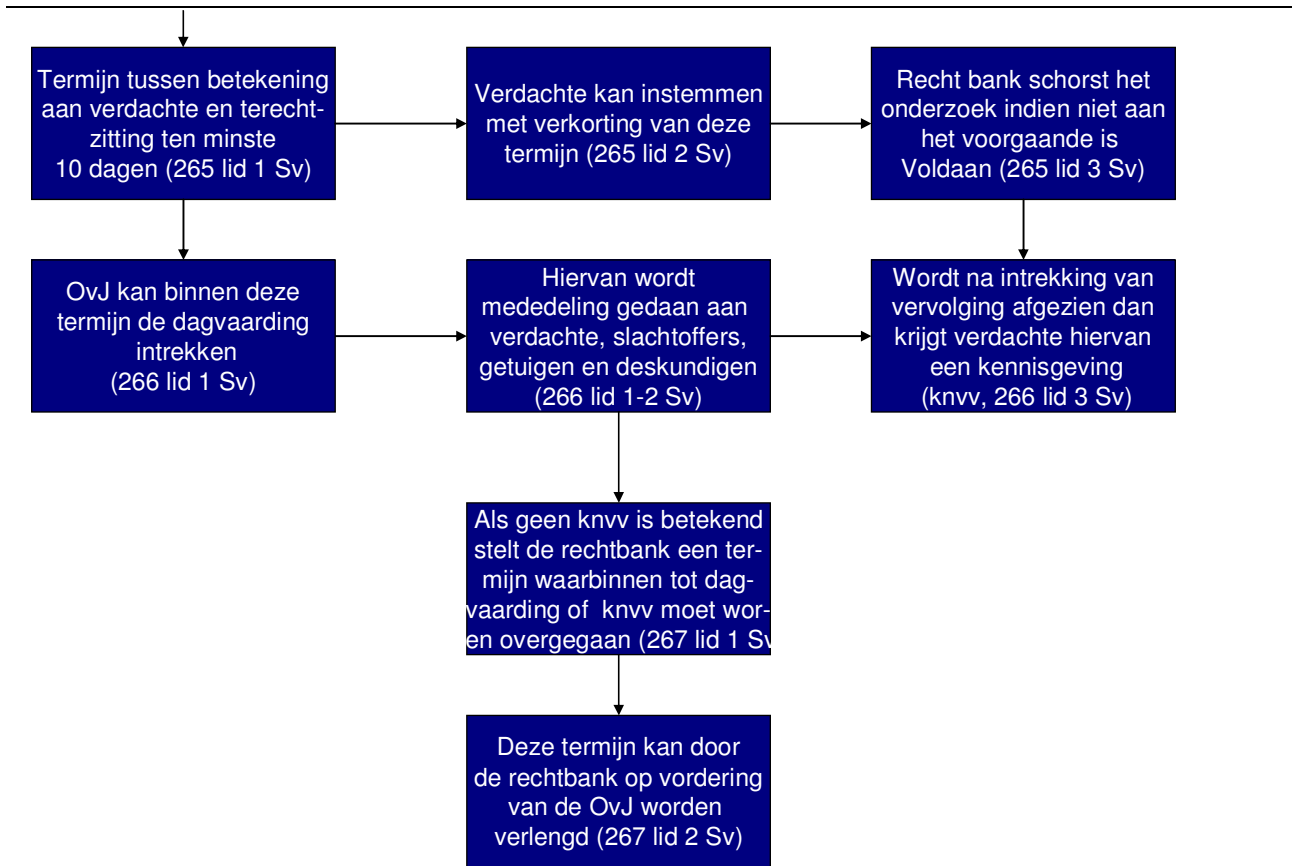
Termijn tussen betekening aan verdachte en terechtzitting ten minste 10 dagen (265 lid 1 Sv)

Verdachte kan instemmen met verkorting van deze termijn (265 lid 2 Sv)

Recht bank schorst het onderzoek indien niet aan het voorgaande is Voldaan (265 lid 3 Sv)

OvJ kan binnen deze termijn de dagvaarding intrekken (266 lid 1 Sv)

Hiervan wordt mededeling gedaan aan verdachte, slachtoffers, getuigen en deskundigen (266 lid 1-2 Sv)

Wordt na intrekking van vervolging afgezien dan krijgt verdachte hiervan een kennisgeving (knvv, 266 lid 3 Sv)

Als geen knvv is betekend stelt de rechtbank een termijn waarbinnen tot dagvaarding of knvv moet worden overgegaan (267 lid 1 Sv

Deze termijn kan door de rechtbank op vordering van de OvJ worden verlengd (267 lid 2 Sv)